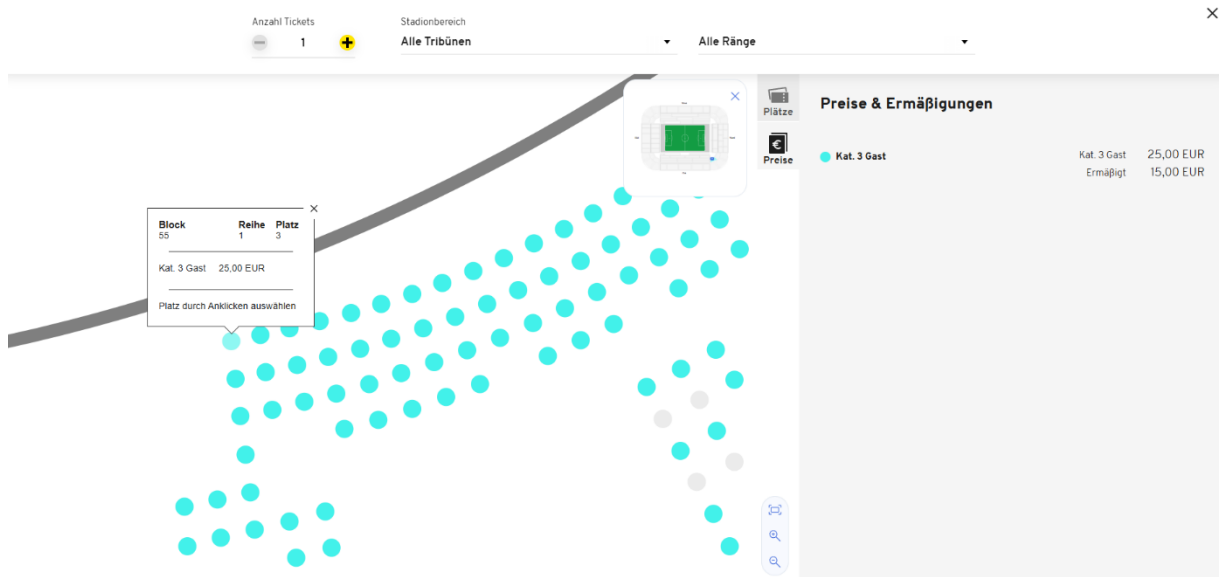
Anzahl Tickets
1

Stadionbereich
Alle Tribünen

Alle Ränge

| Block | Reihe | Platz |
|---|---|---|
| 55 | 1 | 3 |

Kat. 3 Gast 25,00 EUR

Platz durch Anklicken auswählen

Plätze

Preise

Preise & Ermäßigungen

Kat. 3 Gast

Kat. 3 Gast 25,00 EUR
Ermäßigt 15,00 EUR